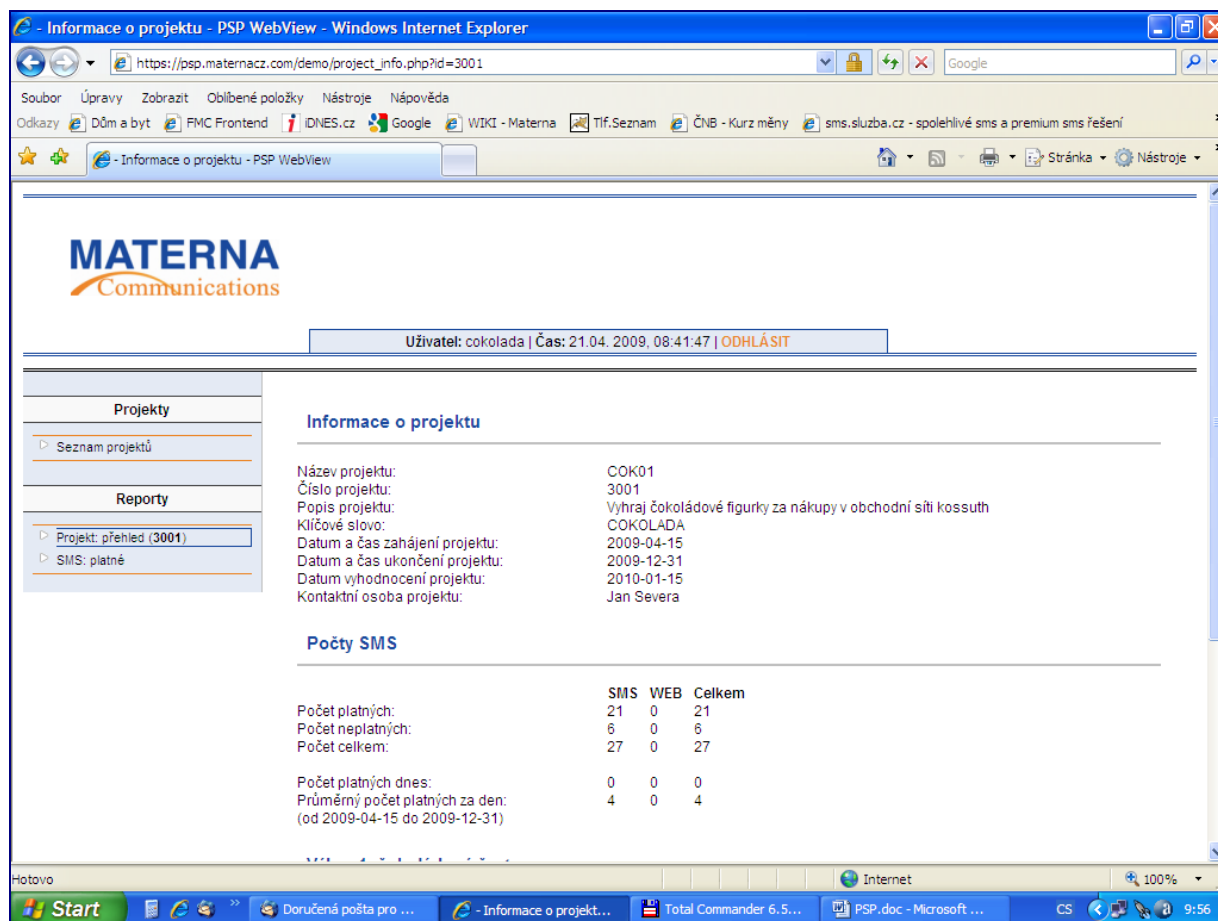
- Informace o projektu - PSP WebView - Windows Internet Explorer

https://psp.maternacz.com/demo/project_info.php?id=3001

Google

Soubor Úpravy Zobrazit Oblíbené položky Nástroje Nápověda

Odkazy Dům a byt FMC Frontend iDNES.cz Google WIKI - Materna Tlf.Seznam ČNB - Kurz měny sms.sluzba.cz - spolehlivé sms a premium sms řešení

- Informace o projektu - PSP WebView

Stránka Nástroje

MATERNA
Communications

Uživatel: cokolada | Čas: 21.04. 2009, 08:41:47 | ODHLÁSIT

Projekty

Seznam projektů

Reporty

Projekt: přehled (3001)

SMS: platné

Informace o projektu

| | |
|---|---|
| Název projektu: | COK01 |
| Číslo projektu: | 3001 |
| Popis projektu: | Vyhraj čokoládové figurky za nákupy v obchodní síti kossuth |
| Klíčové slovo: | COKOLADA |
| Datum a čas zahájení projektu: | 2009-04-15 |
| Datum a čas ukončení projektu: | 2009-12-31 |
| Datum vyhodnocení projektu: | 2010-01-15 |
| Kontaktní osoba projektu: | Jan Severa |

Počty SMS

| | SMS | WEB | Celkem |
|---|---|---|---|
| Počet platných: | 21 | 0 | 21 |
| Počet neplatných: | 6 | 0 | 6 |
| Počet celkem: | 27 | 0 | 27 |
| | | | |
| Počet platných dnes: | 0 | 0 | 0 |
| Průměrný počet platných za den: | 4 | 0 | 4 |
| (od 2009-04-15 do 2009-12-31) | | | |

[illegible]

Hotovo

Internet

100%

Start

Doručená pošta pro ...

- Informace o projekt...

Total Commander 6.5...

PSP.doc - Microsoft ...

CS

9:56